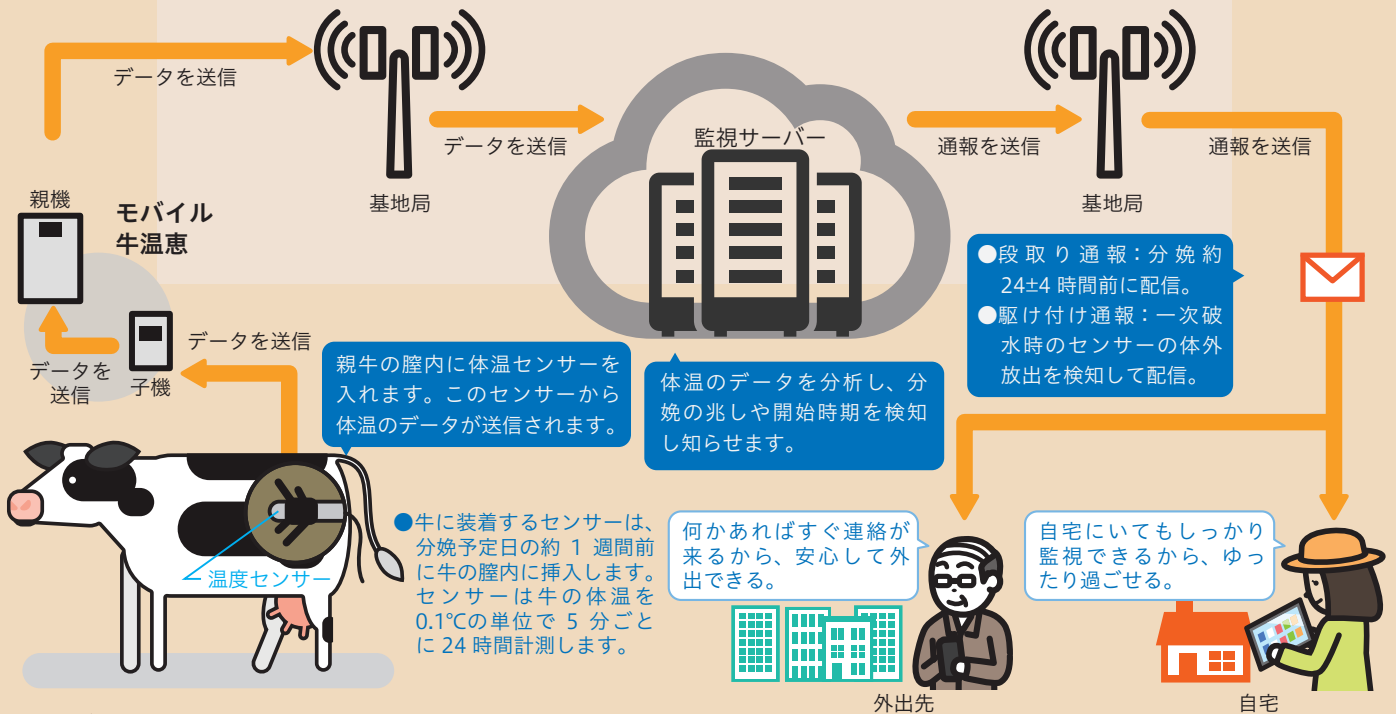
データを送信

データを送信

基地局

監視サーバー

通報を送信

基地局

通報を送信

親機

モバイル
牛温恵

データを送信

子機

データを送信

●段取り通報：分娩約24±4時間前に配信。
●駆け付け通報：一次破水時のセンサーの体外放出を検知して配信。

親牛の膣内に体温センサーを入れます。このセンサーから体温のデータが送信されます。

体温のデータを分析し、分娩の兆しや開始時期を検知し知らせます。

温度センサー

●牛に装着するセンサーは、分娩予定日の約 1 週間前に牛の膣内に挿入します。センサーは牛の体温を0.1℃の単位で 5 分ごとに 24 時間計測します。

何かあればすぐ連絡が来るから、安心して外出できる。

外出先

自宅にいてもしっかり監視できるから、ゆったり過ごせる。

自宅